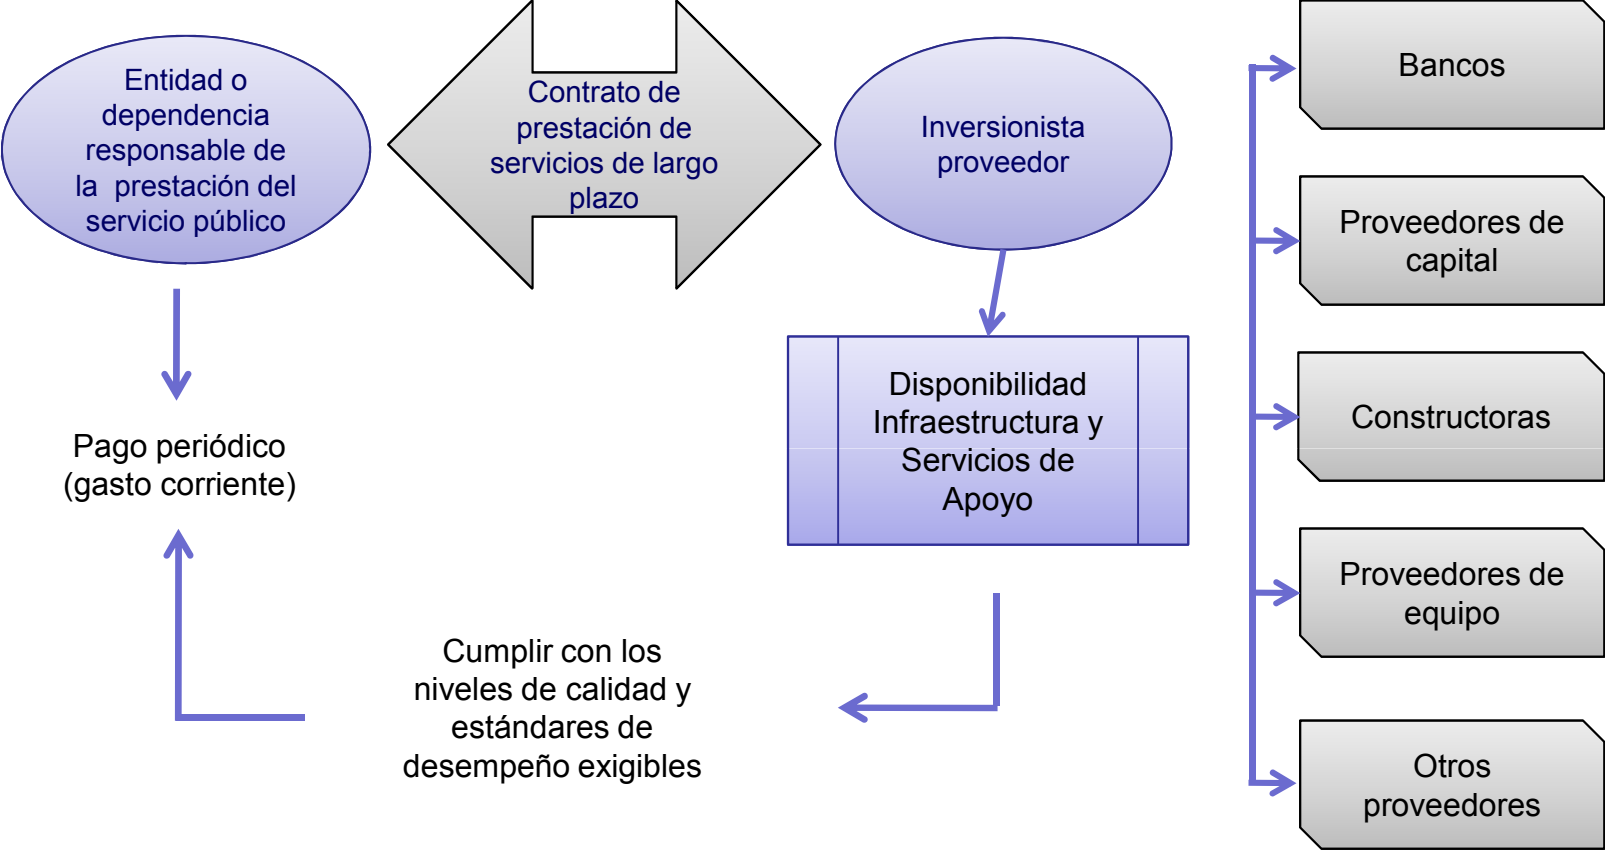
Entidad o dependencia responsable de la prestación del servicio público

Contrato de prestación de servicios de largo plazo

Inversionista proveedor

Bancos

Proveedores de capital

Constructoras

Proveedores de equipo

Otros proveedores

Disponibilidad Infraestructura y Servicios de Apoyo

Pago periódico (gasto corriente)

Cumplir con los niveles de calidad y estándares de desempeño exigibles